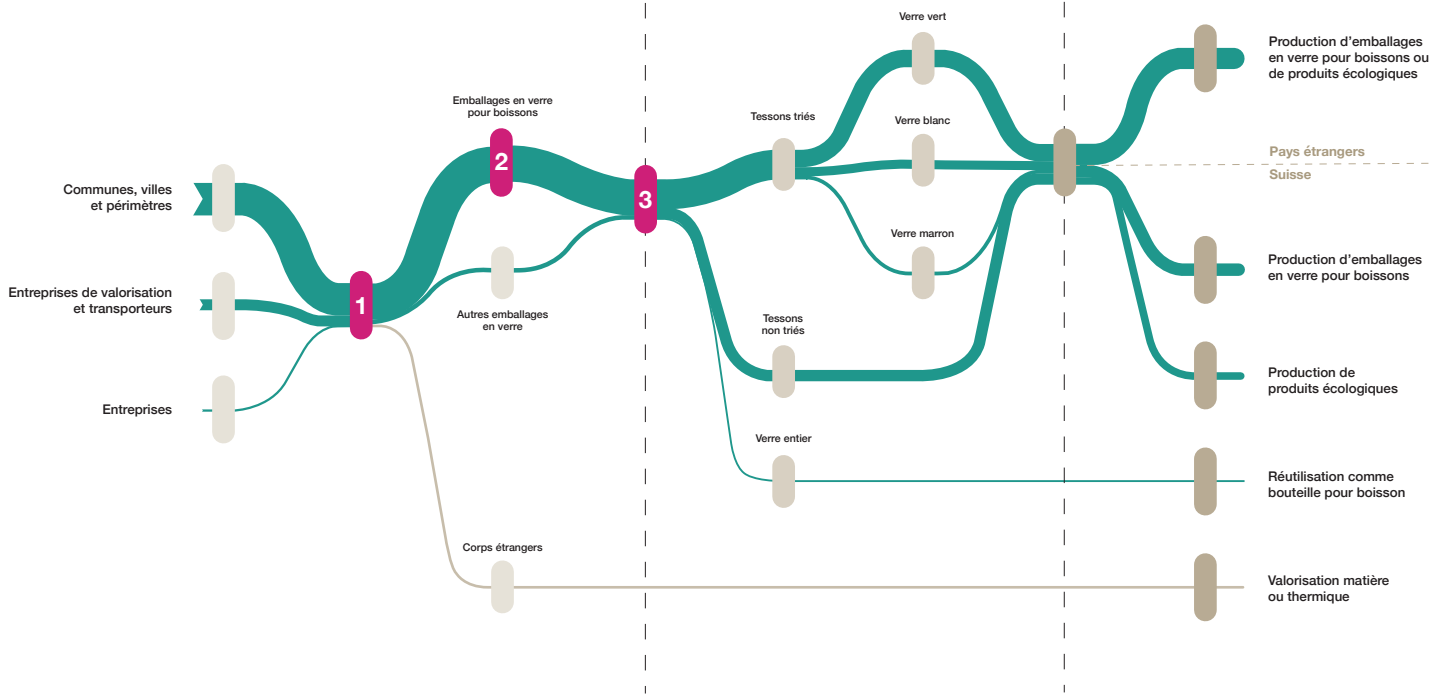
Communes, villes et périmètres

Entreprises de valorisation et transporteurs

Entreprises

1

Emballages en verre pour boissons

2

Autres emballages en verre

Corps étrangers

3

Tessons triés

Verre vert

Verre blanc

Verre marron

Tessons non triés

Verre entier

Production d’emballages en verre pour boissons ou de produits écologiques

Pays étrangers

Suisse

Production d’emballages en verre pour boissons

Production de produits écologiques

Réutilisation comme bouteille pour boisson

Valorisation matière ou thermique